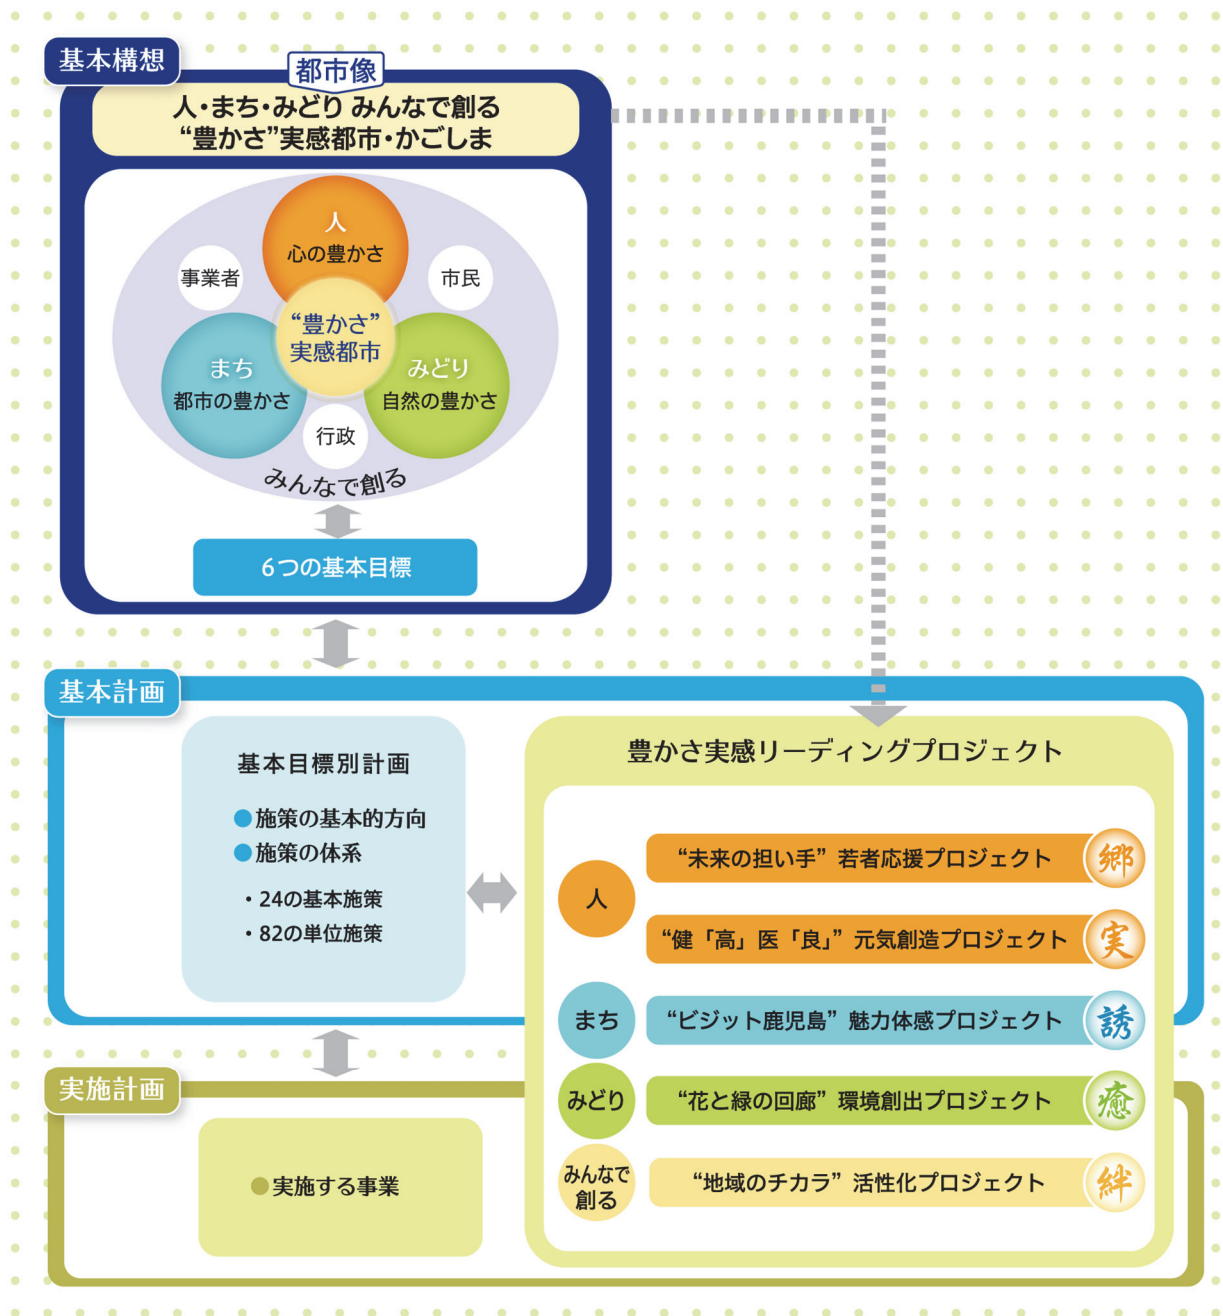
基本構想

都市像

人・まち・みどり みんなで創る
“豊かさ”実感都市・かごしま

人
心の豊かさ

事業者

市民

“豊かさ”
実感都市

まち
都市の豊かさ

みどり
自然の豊かさ

行政

みんなで創る

6つの基本目標

基本計画

基本目標別計画

●施策の基本的方向
●施策の体系

・24の基本施策
・82の単位施策

豊かさ実感リーディングプロジェクト

人

“未来の担い手”若者応援プロジェクト 郷

“健「高」医「良」”元気創造プロジェクト 実

まち

“ビジット鹿児島”魅力体感プロジェクト 誘

みどり

“花と緑の回廊”環境創出プロジェクト 癒

みんなで創る

“地域のチカラ”活性化プロジェクト 絆

実施計画

●実施する事業